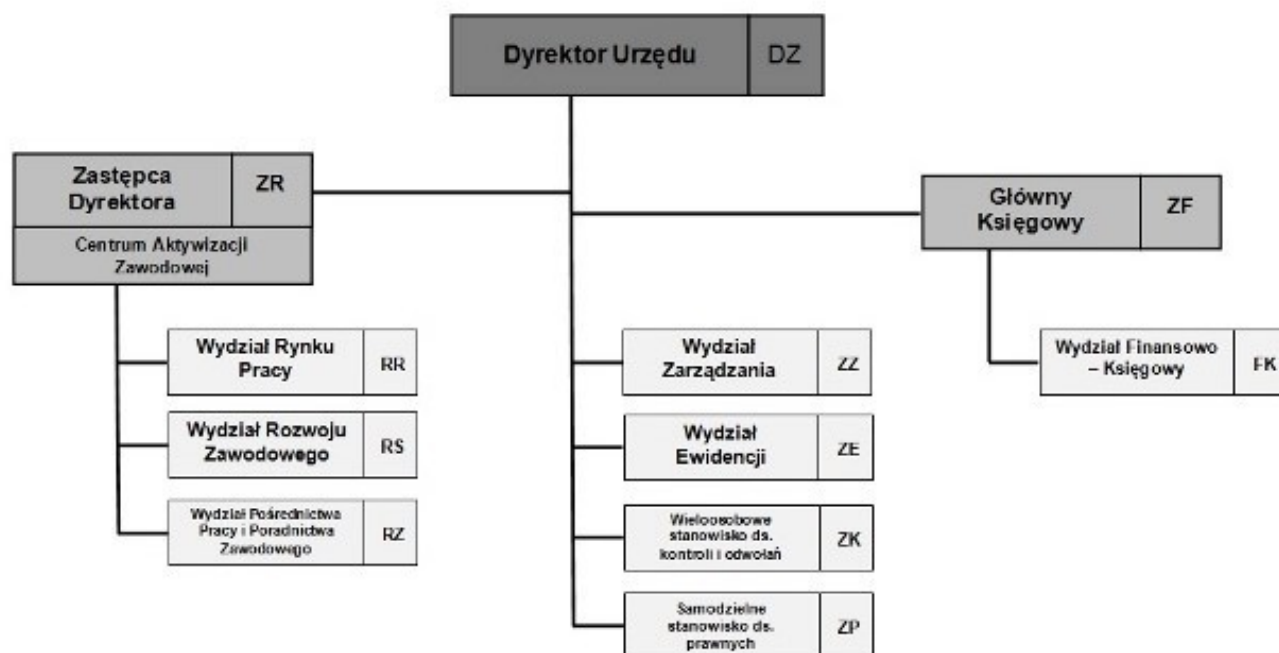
Dyrektor Urzędu | DZ

Zastępca Dyrektora | ZR
Centrum Aktywizacji Zawodowej

Główny Księgowy | ZF

Wydział Rynku Pracy | RR

Wydział Rozwoju Zawodowego | RS

Wydział Pośrednictwa Pracy i Poradnictwa Zawodowego | RZ

Wydział Zarządzania | ZZ

Wydział Ewidencji | ZE

Wieloosobowe stanowisko ds. kontroli i odwołań | ZK

Samodzielne stanowisko ds. prawnych | ZP

Wydział Finansowo – Księgowy | FK